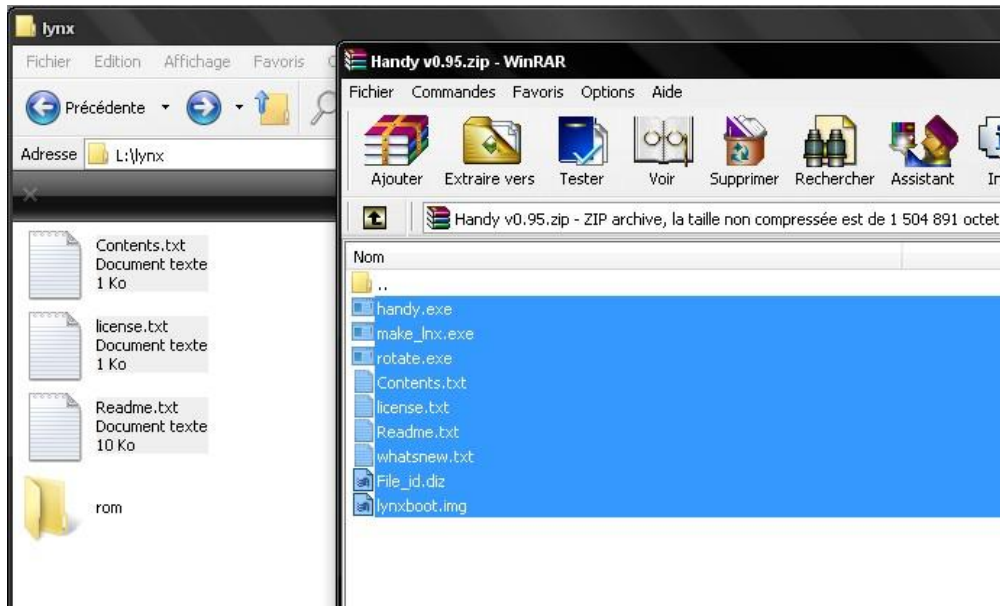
lynx

Fichier Edition Affichage Favoris

Précédente

Adresse L:\lynx

Contents.txt
Document texte
1 Ko

license.txt
Document texte
1 Ko

Readme.txt
Document texte
10 Ko

rom

Handy v0.95.zip - WinRAR

Fichier Commandes Favoris Options Aide

Ajouter Extraire vers Tester Voir Supprimer Rechercher Assistant In

Handy v0.95.zip - ZIP archive, la taille non compressée est de 1 504 891 octet

Nom

..
handy.exe
make_lnx.exe
rotate.exe
Contents.txt
license.txt
Readme.txt
whatsnew.txt
File_id.diz
lynxboot.img